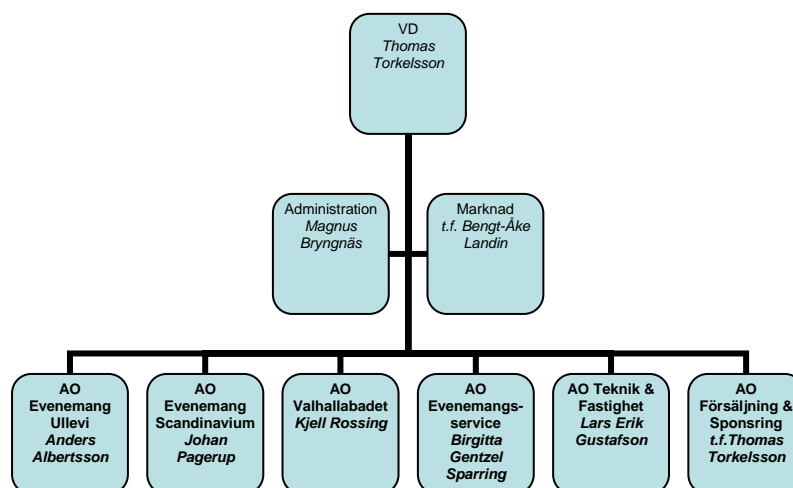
VD
Thomas Torkelsson

Administration
Magnus Bryngnäs

Marknad
t.f. Bengt-Åke Landin

AO Evenemang Ullevi
Anders Albertsson

AO Evenemang Scandinavium
Johan Pagerup

AO Valhallabadet
Kjell Rossing

AO Evenemangs-service
Birgitta Gentzel Sparring

AO Teknik & Fastighet
Lars Erik Gustafson

AO Försäljning & Sponsring
t.f.Thomas Torkelsson